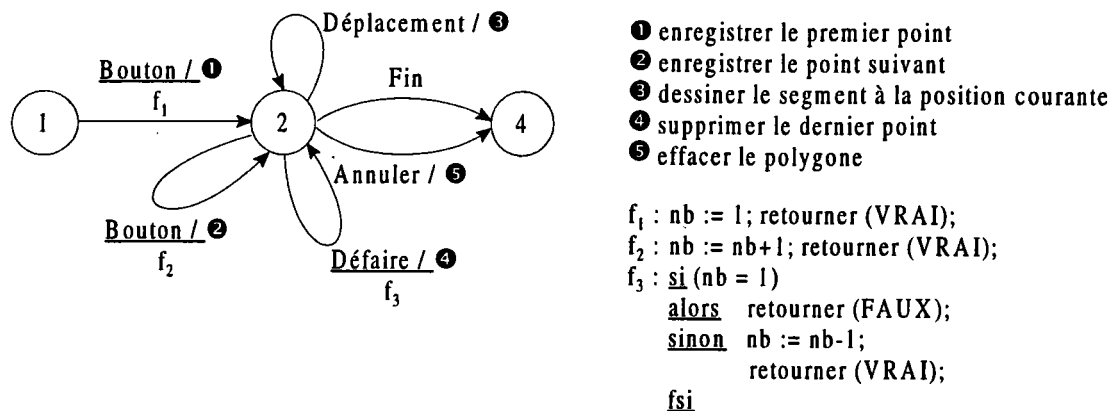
Déplacement / ❸

Bouton / ❶
$f_1$

Fin

1

2

4

Annuler / ❺

Bouton / ❷
$f_2$

Défaire / ❹
$f_3$

❶ enregistrer le premier point
❷ enregistrer le point suivant
❸ dessiner le segment à la position courante
❹ supprimer le dernier point
❺ effacer le polygone

$f_1$ : nb := 1; retourner (VRAI);
$f_2$ : nb := nb+1; retourner (VRAI);
$f_3$ : si (nb = 1)
alors retourner (FAUX);
sinon nb := nb-1;
retourner (VRAI);
fsi